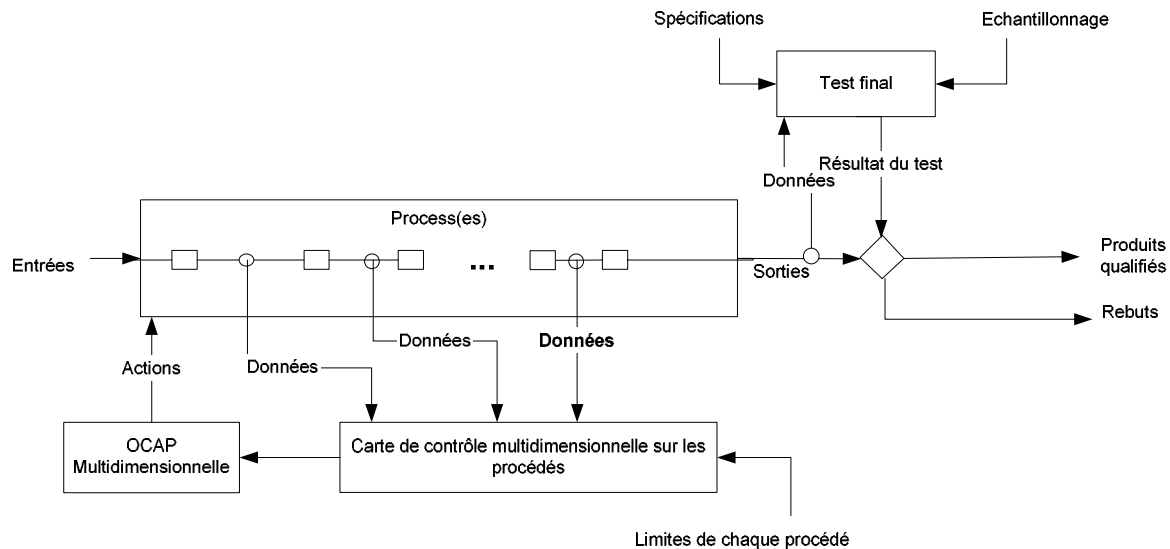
Spécifications

Echantillonnage

Test final

Résultat du test

Données

Process(es)

Entrées

...

Sorties

Produits qualifiés

Rebuts

Données

Données

Données

Actions

OCAP Multidimensionnelle

Carte de contrôle multidimensionnelle sur les procédés

Limites de chaque procédé